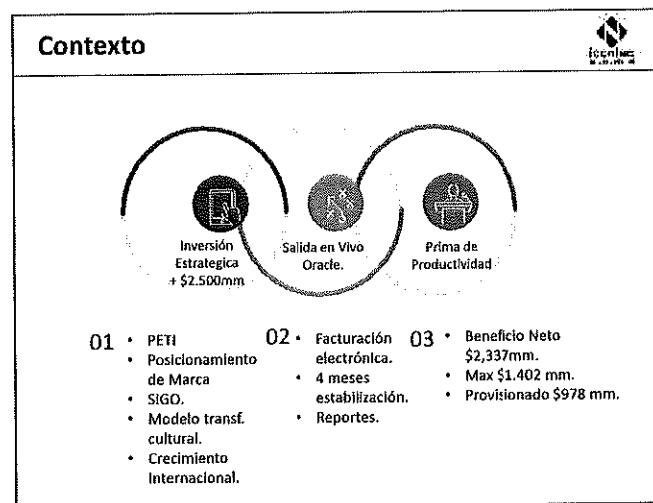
Contexto

icontec

Inversión Estrategica + $2.500mm

Salida en Vivo Oracle.

Prima de Productividad

01
- PETI
- Posicionamiento de Marca
- SIGO.
- Modelo transf. cultural.
- Crecimiento Internacional.

02
- Facturación electrónica.
- 4 meses estabilización.
- Reportes.

03
- Beneficio Neto $2,337mm.
- Max $1.402 mm.
- Provisionado $978 mm.